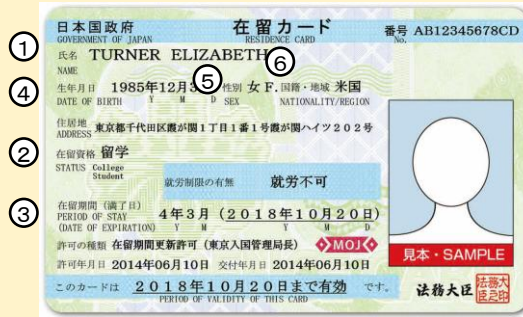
日本国政府
GOVERNMENT OF JAPAN
在留カード
RESIDENCE CARD
番号 AB12345678CD
No.

①
氏名 TURNER ELIZABETH
NAME
⑥

④
生年月日 1985年12月3 ⑤ 性別 女 F. 国籍・地域 米国
DATE OF BIRTH Y M D SEX NATIONALITY/REGION

住居地 東京都千代田区霞が関1丁目1番1号霞が関ハイツ202号
ADDRESS

②
在留資格 留学
STATUS College Student
就労制限の有無 就労不可

③
在留期間(満了日) 4年3月(2018年10月20日)
PERIOD OF STAY Y M Y M D
(DATE OF EXPIRATION)

許可の種類 在留期間更新許可(東京入国管理局長) MOJ

許可年月日 2014年06月10日 交付年月日 2014年06月10日

見本・SAMPLE

このカードは 2018年10月20日まで有効 です。
PERIOD OF VALIDITY OF THIS CARD

法務大臣 法務大臣之印